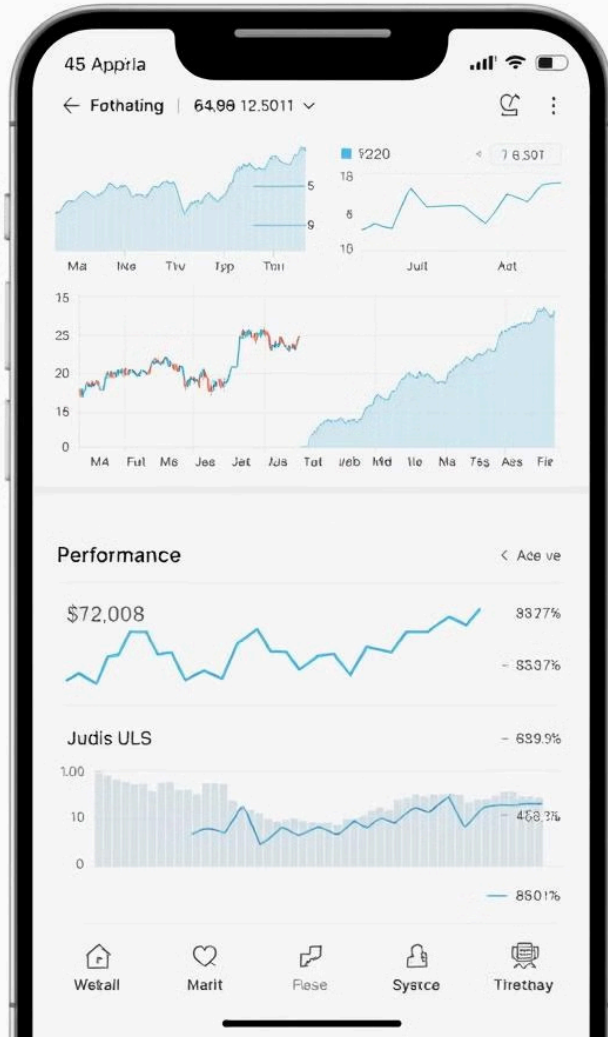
45 Apprla

← Fothating | 64,98 12.5011 ∨

5
9
Ma lNe Tiv Typ Tmi

9220
< 7 6.501
18
8
10
Jult Act

15
25
20
15
0
M4 Ful Ms Jes Jet Jus Tot ueb Md lle Na Tss Aes Fie

Performance
< Ace ve

$72,008
8327%
- 8337%

Judis ULS
- 639.9%
1.00
10
0
488.3%
— 8601%

Wetrall
Marit
Flese
Sysrce
Tirethay